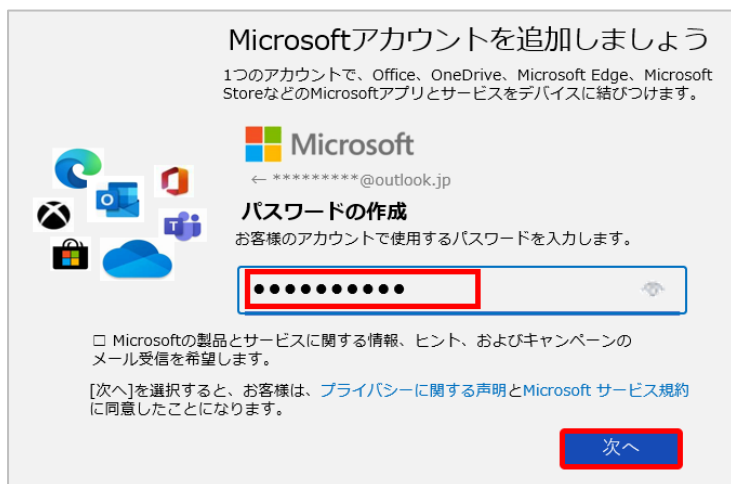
Microsoftアカウントを追加しましょう

1つのアカウントで、Office、OneDrive、Microsoft Edge、Microsoft StoreなどのMicrosoftアプリとサービスをデバイスに結びつけます。

Microsoft

← *********@outlook.jp

パスワードの作成

お客様のアカウントで使用するパスワードを入力します。

●●●●●●●●●●

☐ Microsoftの製品とサービスに関する情報、ヒント、およびキャンペーンのメール受信を希望します。

[次へ]を選択すると、お客様は、プライバシーに関する声明とMicrosoft サービス規約に同意したことになります。

次へ